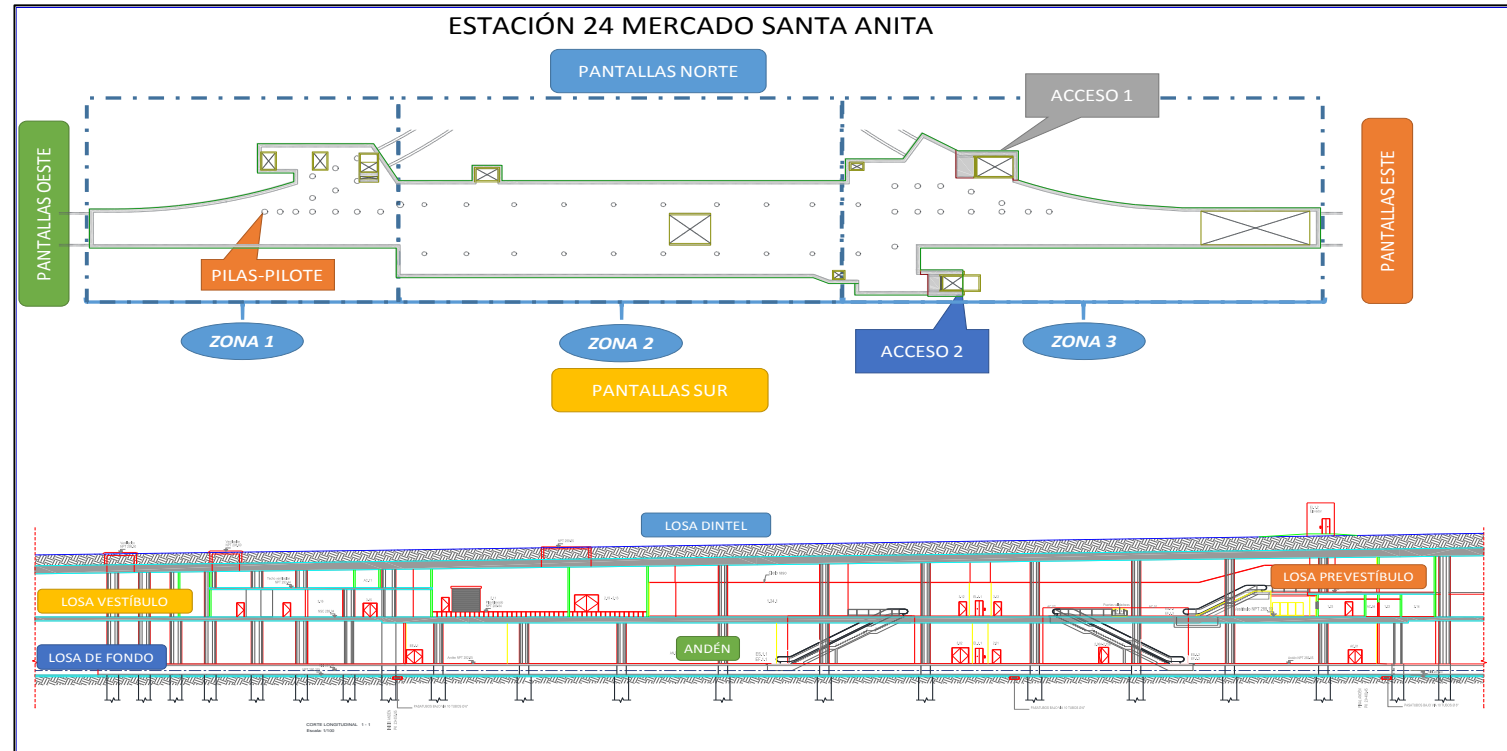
ESTACIÓN 24 MERCADO SANTA ANITA

PANTALLAS NORTE

ACCESO 1

PANTALLAS OESTE

PANTALLAS ESTE

PILAS-PILOTE

ZONA 1

ZONA 2

ZONA 3

ACCESO 2

PANTALLAS SUR

LOSA DINTEL

LOSA PREVESTÍBULO

LOSA VESTÍBULO

ANDÉN

LOSA DE FONDO

CORTE LONGITUDINAL 1 - 1
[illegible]